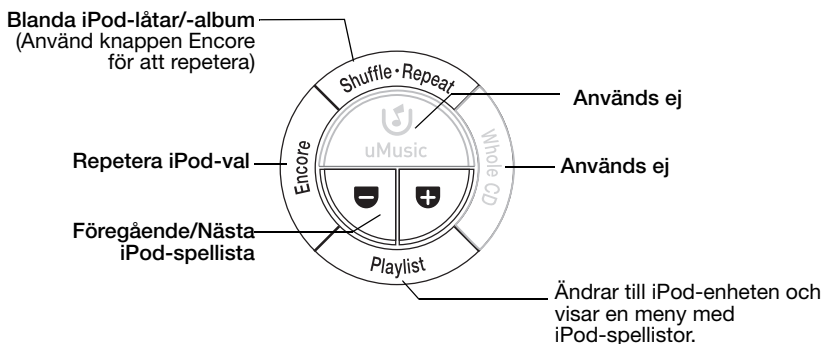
Blanda iPod-låtar/-album
(Använd knappen Encore för att repetera)

Shuffle • Repeat

Används ej

uMusic

Whole CD

Encore

Repetera iPod-val

Används ej

Föregående/Nästa iPod-spellista

Playlist

Ändrar till iPod-enheten och visar en meny med iPod-spellistor.